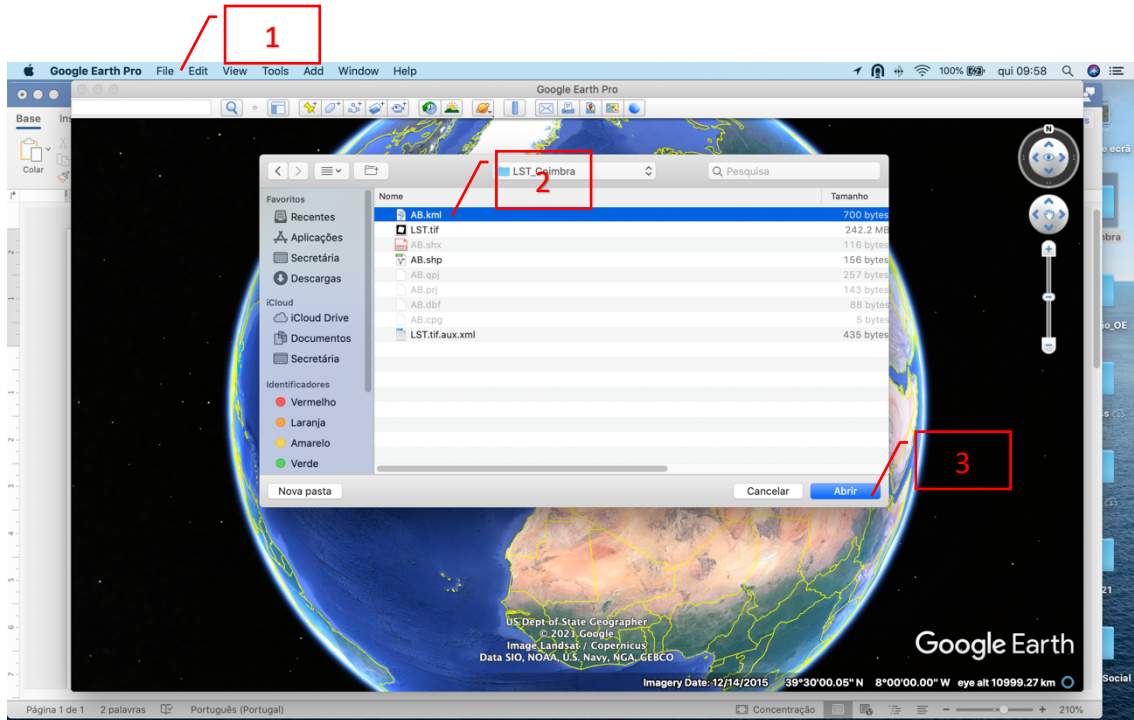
1

Google Earth Pro File Edit View Tools Add Window Help

100% qui 09:58

Google Earth Pro

Base Ins

Colar

LST_Coimbra

2

Pesquisa

Favoritos

Recentes

Aplicações

Secretária

Descargas

iCloud

iCloud Drive

Documentos

Secretária

Identificadores

Vermelho

Laranja

Amarelo

Verde

| Nome | Tamanho |
|---|---|
| AB.kml | 700 bytes |
| LST.tif | 242.2 MB |
| AB.shx | 116 bytes |
| AB.shp | 156 bytes |
| AB.qpj | 257 bytes |
| AB.prj | 143 bytes |
| AB.dbf | 88 bytes |
| AB.cpg | 5 bytes |
| LST.tif.aux.xml | 435 bytes |

Nova pasta

Cancelar

Abrir

3

US Dept of State Geographer
© 2021 Google
Image Landsat / Copernicus
Data SIO, NOAA, U.S. Navy, NGA, GEBCO

Google Earth

Imagery Date: 12/14/2015 39°30'00.05" N 8°00'00.00" W eye alt 10999.27 km

Página 1 de 1 2 palavras Português (Portugal) Concentração 210%